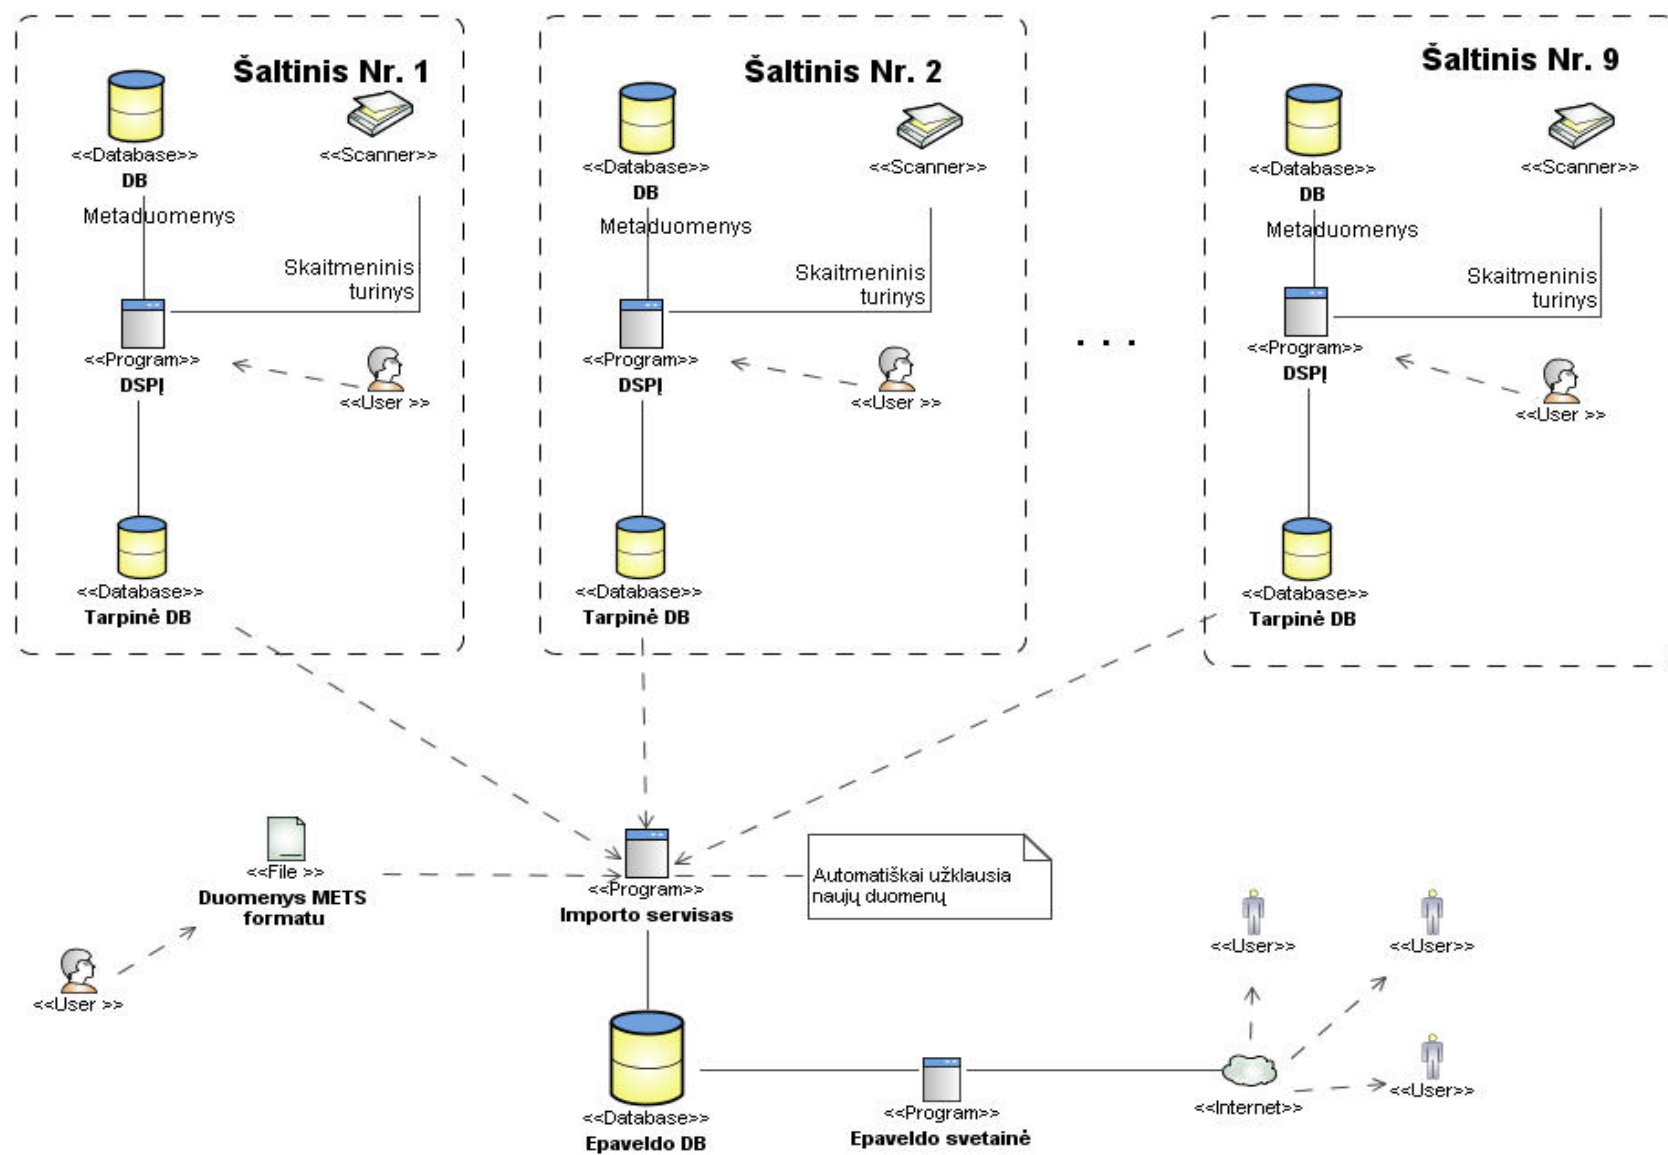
Šaltinis Nr. 1

<<Database>>
DB

<<Scanner>>

Metaduomenys

Skaitmeninis turinys

<<Program>>
DSPĮ

<<User >>

<<Database>>
Tarpinė DB

Šaltinis Nr. 2

<<Database>>
DB

<<Scanner>>

Metaduomenys

Skaitmeninis turinys

<<Program>>
DSPĮ

<<User >>

<<Database>>
Tarpinė DB

. . .

Šaltinis Nr. 9

<<Database>>
DB

<<Scanner>>

Metaduomenys

Skaitmeninis turinys

<<Program>>
DSPĮ

<<User >>

<<Database>>
Tarpinė DB

<<File >>
Duomenys METS formatu

<<User >>

<<Program>>
Importo servisas

Automatiškai užklausia naujų duomenų

<<Database>>
Epaveldo DB

<<Program>>
Epaveldo svetainė

<<Internet>>

<<User>>

<<User>>

<<User>>